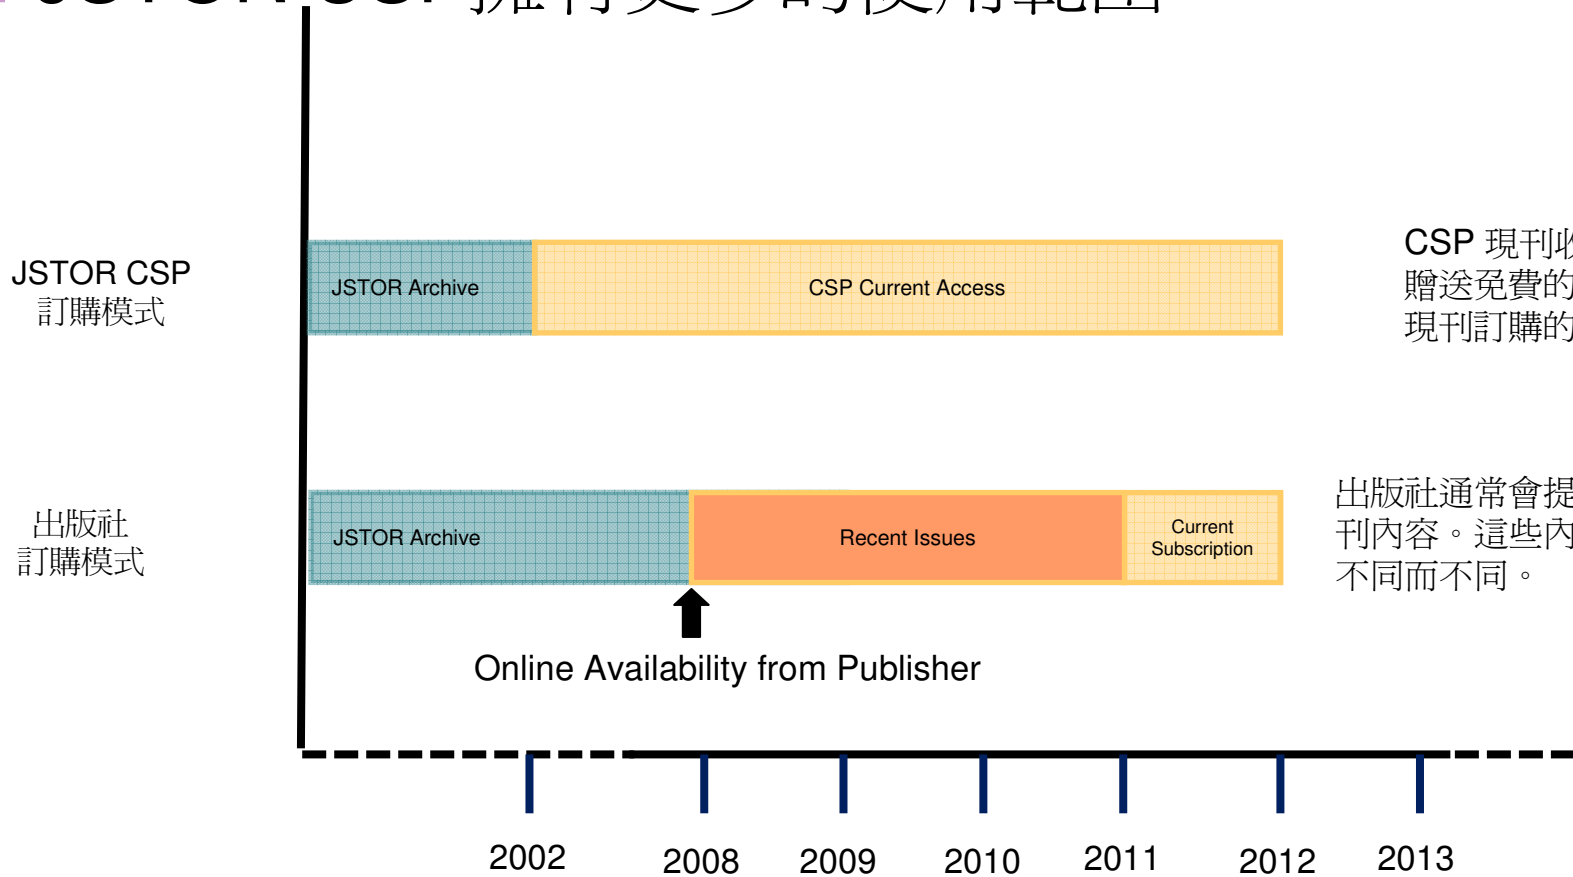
JSTOR CSP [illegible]

JSTOR CSP
訂購模式

JSTOR Archive

CSP Current Access

CSP 現刊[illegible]
贈送免費的
現刊訂購的

出版社
訂購模式

JSTOR Archive

Recent Issues

Current Subscription

出版社通常會提
刊內容。這些內
不同而不同。

Online Availability from Publisher

2002

2008

2009

2010

2011

2012

2013